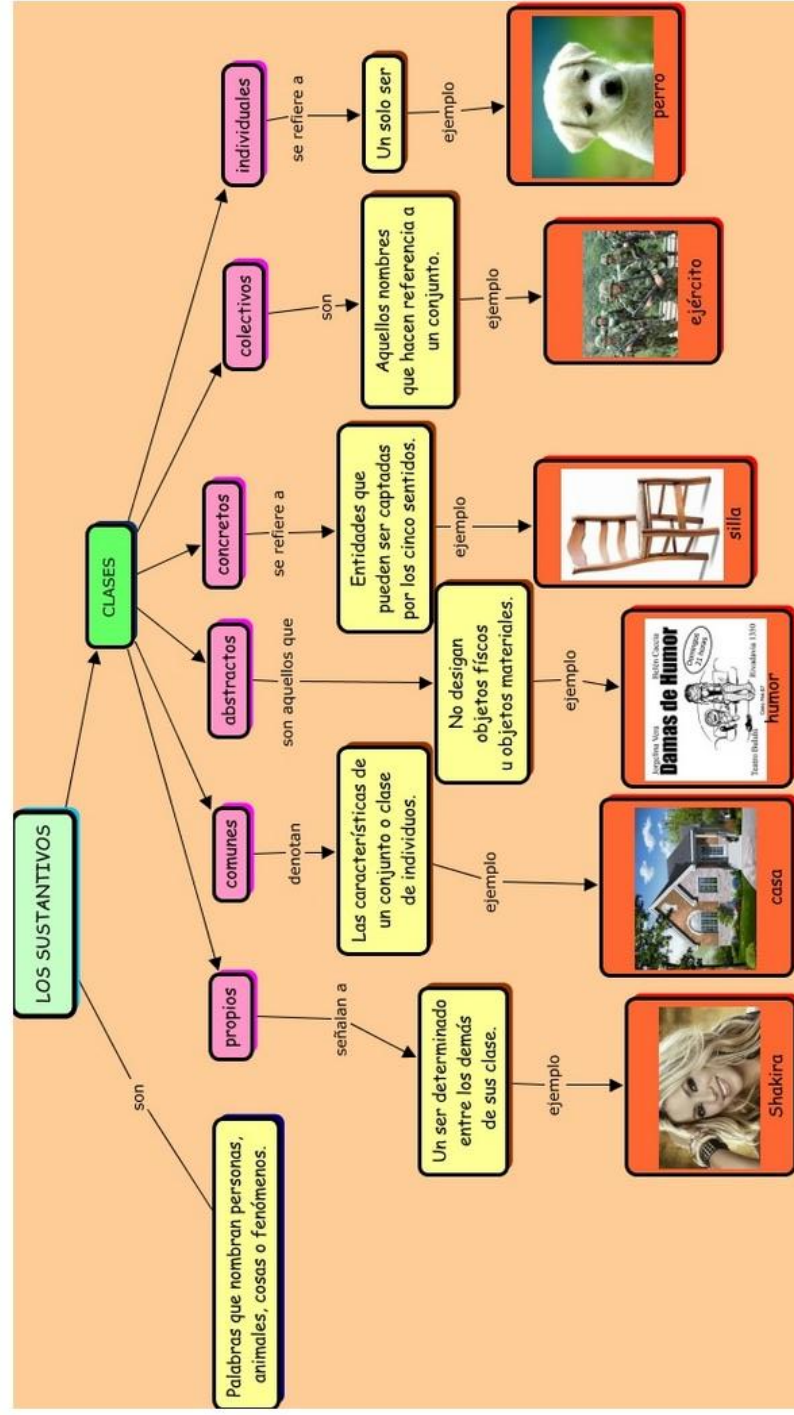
LOS SUSTANTIVOS

son

Palabras que nombran personas, animales, cosas o fenómenos.

CLASES

propios

señalan a

Un ser determinado entre los demás de sus clase.

ejemplo

Shakira

comunes

denotan

Las características de un conjunto o clase de individuos.

ejemplo

casa

abstractos

son aquellos que

No designan objetos físcos u objetos materiales.

ejemplo

Damas de Humor

humor

concretos

se refiere a

Entidades que pueden ser captadas por los cinco sentidos.

ejemplo

silla

colectivos

son

Aquellos nombres que hacen referencia a un conjunto.

ejemplo

ejército

individuales

se refiere a

Un solo ser

ejemplo

perro